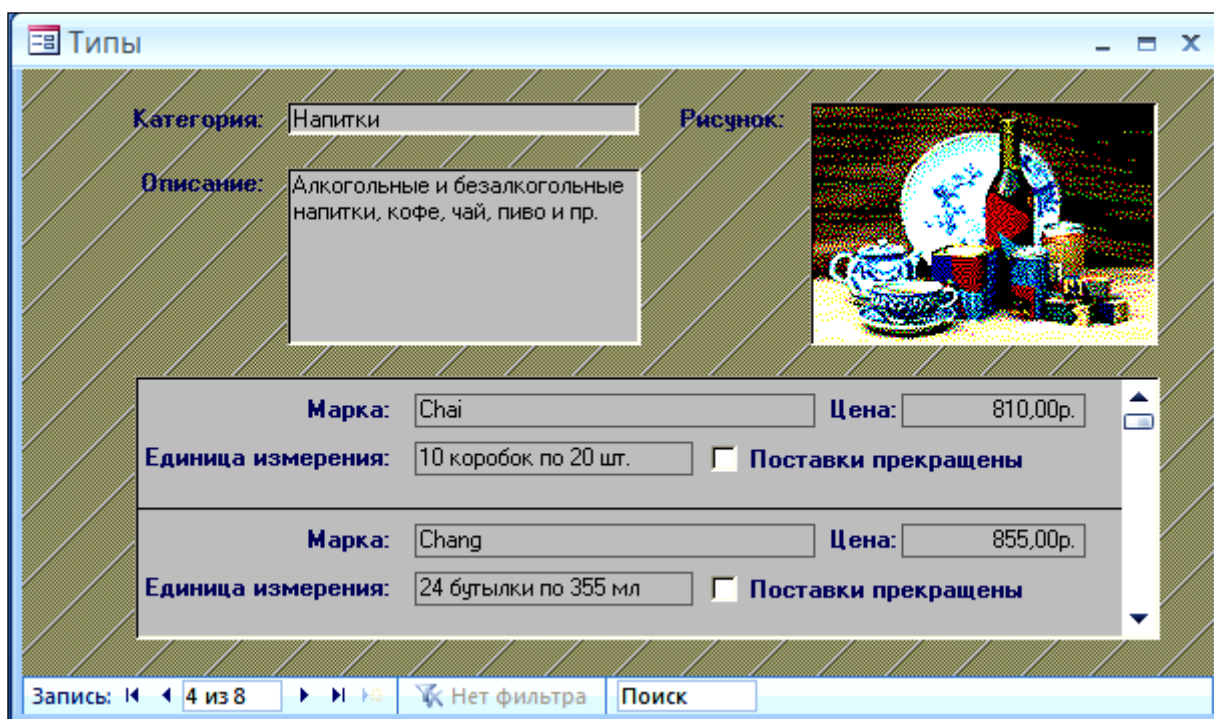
Типы

Категория: Напитки

Рисунок:

Описание: Алкогольные и безалкогольные напитки, кофе, чай, пиво и пр.

Марка: Chai
Цена: 810,00р.
Единица измерения: 10 коробок по 20 шт.
Поставки прекращены

Марка: Chang
Цена: 855,00р.
Единица измерения: 24 бутылки по 355 мл
Поставки прекращены

Запись: 4 из 8 Нет фильтра Поиск